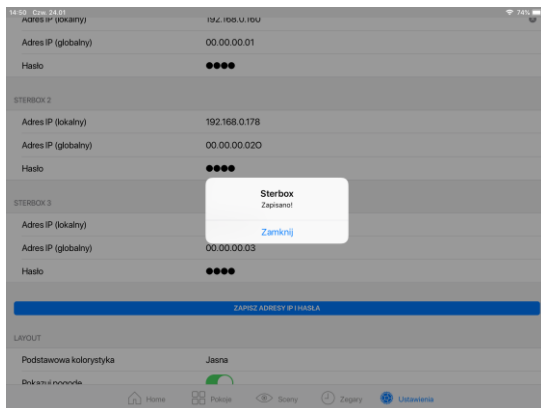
14:50 Czw. 24.01
74%

Adres IP (lokalny) 192.168.0.160

Adres IP (globalny) 00.00.00.01

Hasło ●●●●

STERBOX 2

Adres IP (lokalny) 192.168.0.178

Adres IP (globalny) 00.00.00.020

Hasło ●●●●

STERBOX 3

Adres IP (lokalny)

Adres IP (globalny) 00.00.00.03

Hasło ●●●●

Sterbox
Zapisano!
Zamknij

ZAPISZ ADRESY IP I HASŁA

LAYOUT

Podstawowa kolorystyka Jasna

Pokazuj pogodę

Home Pokoje Sceny Zegary Ustawienia